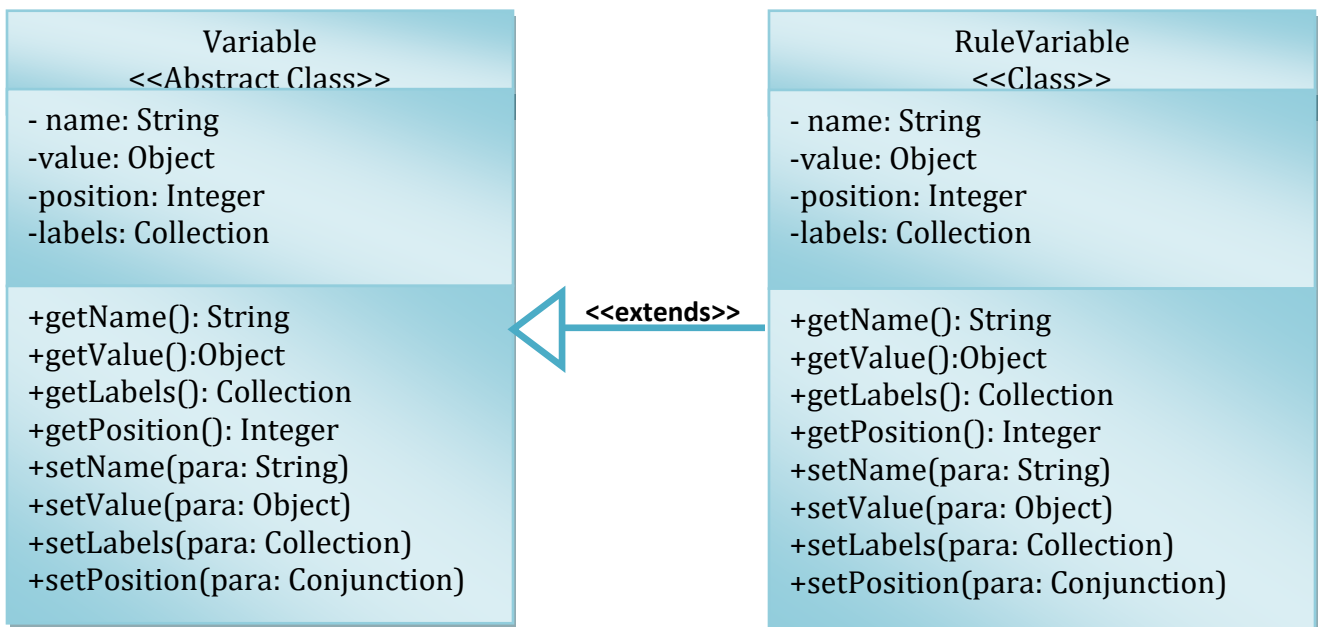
Variable
<<Abstract Class>>

- name: String
-value: Object
-position: Integer
-labels: Collection

+getName(): String
+getValue():Object
+getLabels(): Collection
+getPosition(): Integer
+setName(para: String)
+setValue(para: Object)
+setLabels(para: Collection)
+setPosition(para: Conjunction)

<<extends>>

RuleVariable
<<Class>>

- name: String
-value: Object
-position: Integer
-labels: Collection

+getName(): String
+getValue():Object
+getLabels(): Collection
+getPosition(): Integer
+setName(para: String)
+setValue(para: Object)
+setLabels(para: Collection)
+setPosition(para: Conjunction)